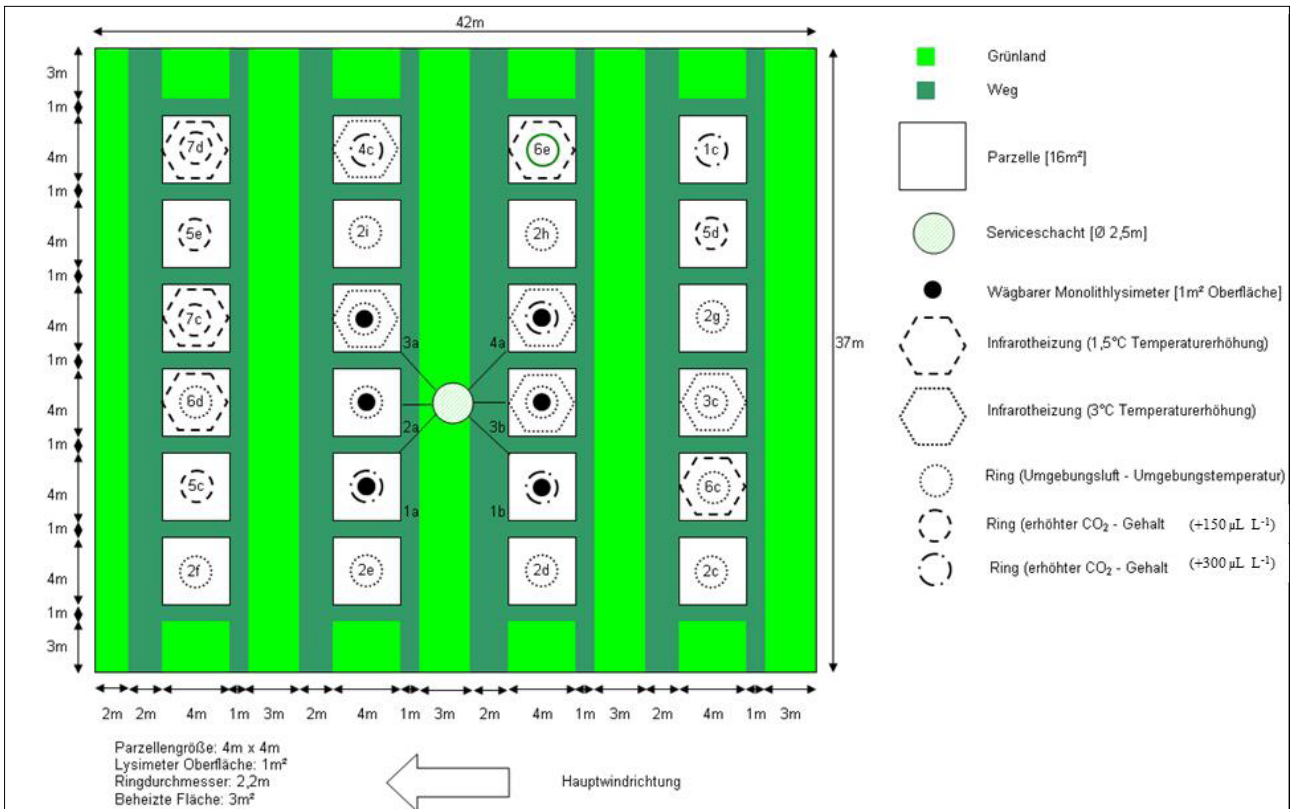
42m

3m
1m
4m
1m
4m
1m
4m
1m
4m
1m
4m
1m
4m
1m
3m

7d
4c
6e
1c
5e
2i
2h
5d
7c
2g
3a
4a
6d
3c
2a
3b
5c
6c
1a
1b
2f
2e
2d
2c

37m

2m 2m 4m 1m 3m 2m 4m 1m 3m 2m 4m 1m 3m 2m 4m 1m 3m

Grünland
Weg
Parzelle [16m²]
Serviceschacht [Ø 2,5m]
Wägbarer Monolithlysimeter [1m² Oberfläche]
Infrarotheizung (1,5°C Temperaturerhöhung)
Infrarotheizung (3°C Temperaturerhöhung)
Ring (Umgebungsluft - Umgebungstemperatur)
Ring (erhöhter $CO_2$ - Gehalt (+150 μL $L^{-1}$)
Ring (erhöhter $CO_2$ - Gehalt (+300 μL $L^{-1}$)

Parzellengröße: 4m x 4m
Lysimeter Oberfläche: 1m²
Ringdurchmesser: 2,2m
Beheizte Fläche: 3m²

Hauptwindrichtung